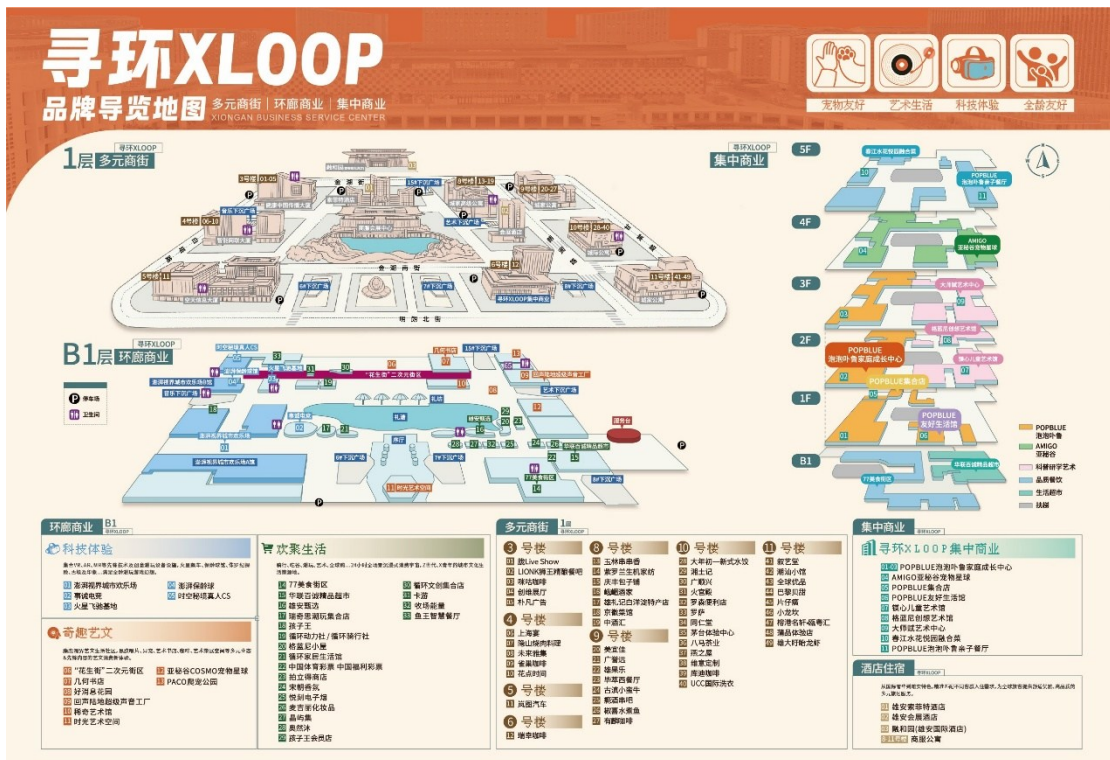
寻环XLOOP
品牌导览地图 多元商街 | 环廊商业 | 集中商业
XIONGAN BUSINESS SERVICE CENTER

宠物友好 艺术生活 科技体验 全龄友好

寻环XLOOP
1层 多元商街

3号楼 01-05
4号楼 06-10
5号楼 11
8号楼 13-19
9号楼 20-27
10号楼 28-40
11号楼 41-48
15#下沉广场
6#下沉广场
7#下沉广场
8#下沉广场
寻环XLOOP集中商业
艺术下沉广场
南 侧 北 街

寻环XLOOP
B1层 环廊商业

停车场
卫生间
"花生街"二次元街区
14#下沉广场
艺术下沉广场
6#下沉广场
7#下沉广场
8#下沉广场
77美食街区
时光艺术空间

寻环XLOOP
集中商业
5F
4F
3F
2F
1F
B1
POPBLUE 泡泡叶童家庭成长中心
POPBLUE集合店
POPBLUE 友好生活馆
AMIGO 亚秘谷
77美食街区
华联超市

POPBLUE 泡泡叶童
AMIGO 亚秘谷
特色艺术
品质餐饮
生活超市
其他

环廊商业 B1

科技体验
01 澎湃视界城市欢乐场
02 赛诺电竞
03 火星飞船基地
04 澎湃保龄球
05 时空秘境真人CS

奇趣艺术
06 "花生街"二次元街区
07 几何书店
08 好消息花园
09 回声陆地超级声音工厂
10 稀奇艺术馆
11 时光艺术空间
12 亚秘谷COSMO宠物星球
13 PACO商业公园

欢聚生活
14 77美食街区
15 华联百货精品超市
16 雄安甄选
17 瑞奇思潮玩集合店
18 孩子王
19 循环动力社/循环扶行社
20 蜂蓝妃小屋
21 保利家居生活馆
22 中国体育彩票 中国福利彩票
23 柏立得商店
24 来鹏香氛
25 悦刻电子烟
26 麦杏柔化妆品
27 晶构集
28 奥然冰
29 孩子王会员店
30 循环文创集合店
31 卡游
32 收场能量
33 鱼王智慧餐厅

多元商街 1层

3号楼
01 鹿Live Show
02 LION狮王精酿餐吧
03 瑞咖咖啡
04 创维展厅
05 扑凡广告

4号楼
06 上海寨
07 海山烧肉料理
08 禾米推事
09 雀巢咖啡
10 花点时间

5号楼
11 高圆汽车

6号楼
12 瑞幸咖啡

8号楼
13 玉林串串香
14 崇罗兰生机家纺
15 庆丰包子铺
16 巍鹏酒家
17 雄木記白洋淀特产店
18 京東家電
19 中酒汇

9号楼
20 美宜佳
21 广誉远
22 雄展乐
23 华草百福厅
24 古清小饭牛
25 熙酒串吧
26 翻翻水煮鱼
27 有醉咖啡

10号楼
28 大丰初一新式水饺
29 湘士记
30 广顺兴
31 火窝院
32 罗森便利店
33 罗萨
34 同仁堂
35 茅台体验中心
36 八马茶业
37 瑞之屋
38 维意定制
39 库迪咖啡
40 UCC国际洗衣

11号楼
41 敖艺堂
42 潮汕小馆
43 全球优品
44 巴黎贝甜
45 片仔癀
46 小龙坎
47 榕港名轩·福粤汇
48 蒲晶体验店
49 雄大村咖龙虾

集中商业

寻环XLOOP集中商业
01-03 POPBLUE泡泡叶童家庭成长中心
04 AMIGO亚秘谷宠物星球
05 POPBLUE集合店
06 POPBLUE友好生活馆
07 锐心儿童艺术馆
08 杨蓝尼创意艺术馆
09 大作城艺术中心
10 春江水花悦园融合菜
11 POPBLUE泡泡叶童亲子餐厅

酒店住宿
01 雄安秦华特酒店
02 雄安会展酒店
03 凯利亚(雄安国际酒店)
04 商服公寓